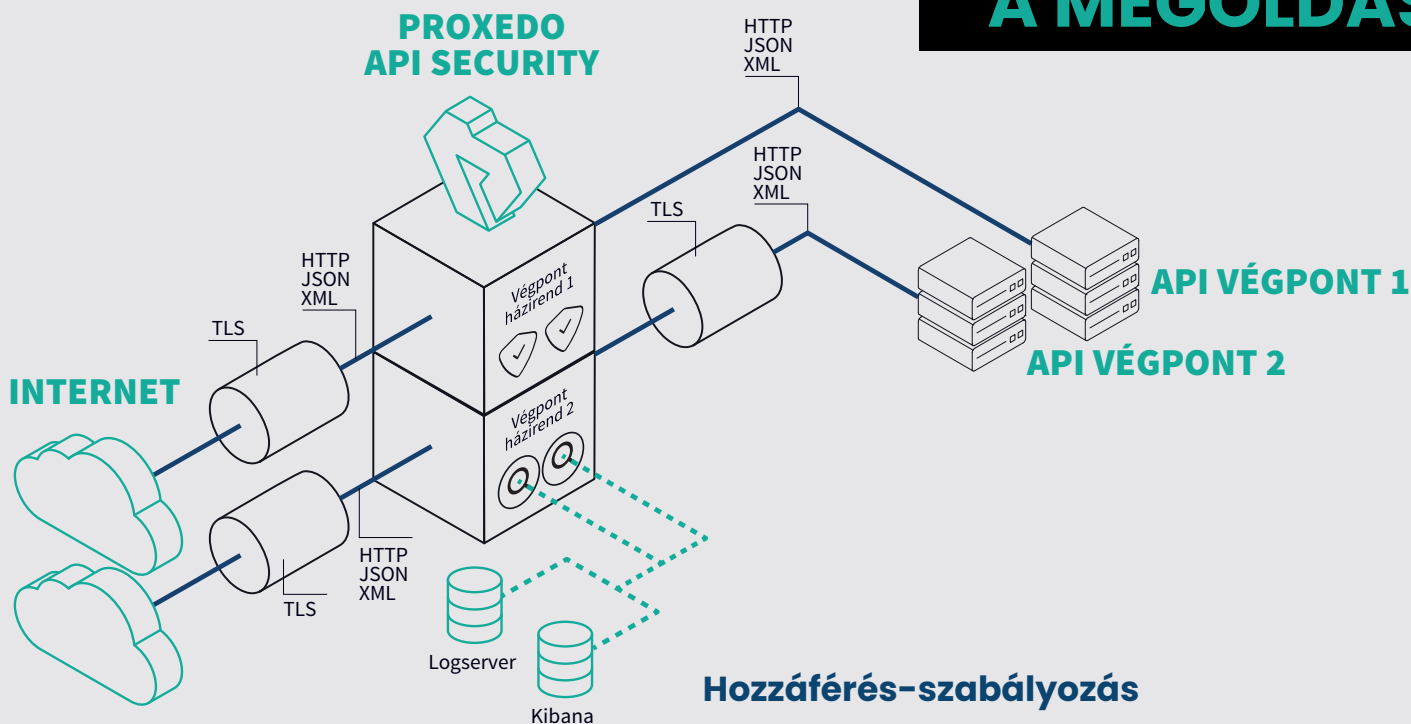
A MEGOLDÁS

PROXEDO API SECURITY

HTTP
JSON
XML

HTTP
JSON
XML

TLS

Végpont házirend 1

Végpont házirend 2

HTTP
JSON
XML

TLS

INTERNET

API VÉGPONT 1

API VÉGPONT 2

HTTP
JSON
XML

TLS

Logserver

Kibana

Hozzáférés-szabályozás